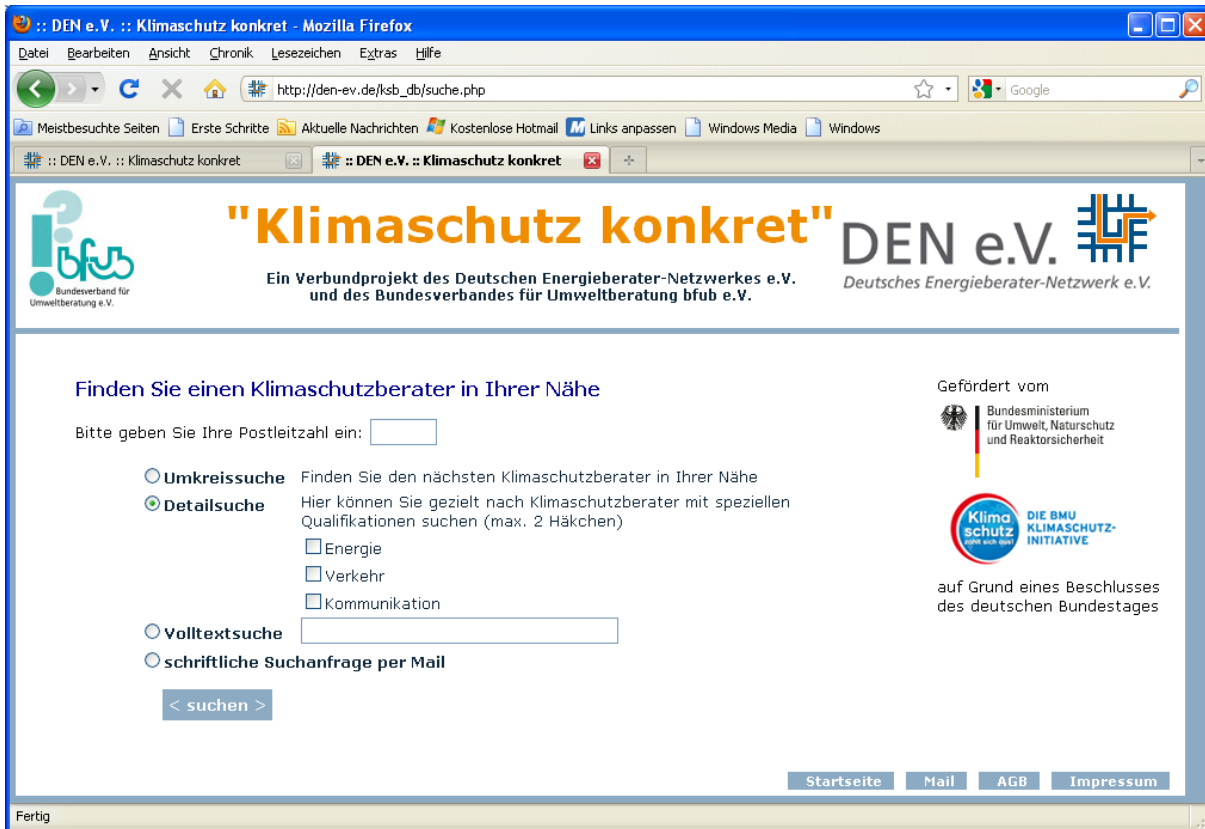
:: DEN e.V. :: Klimaschutz konkret - Mozilla Firefox

Datei Bearbeiten Ansicht Chronik Lesezeichen Extras Hilfe

http://den-ev.de/ksb_db/suche.php

Google

Meistbesuchte Seiten Erste Schritte Aktuelle Nachrichten Kostenlose Hotmail Links anpassen Windows Media Windows

:: DEN e.V. :: Klimaschutz konkret

:: DEN e.V. :: Klimaschutz konkret

bfub Bundesverband für Umweltberatung e.V.

"Klimaschutz konkret"

Ein Verbundprojekt des Deutschen Energieberater-Netzwerkes e.V. und des Bundesverbandes für Umweltberatung bfub e.V.

DEN e.V.
Deutsches Energieberater-Netzwerk e.V.

Finden Sie einen Klimaschutzberater in Ihrer Nähe

Bitte geben Sie Ihre Postleitzahl ein:

Umkreissuche Finden Sie den nächsten Klimaschutzberater in Ihrer Nähe

Detailsuche Hier können Sie gezielt nach Klimaschutzberater mit speziellen Qualifikationen suchen (max. 2 Häkchen)

Energie

Verkehr

Kommunikation

Volltextsuche

schriftliche Suchanfrage per Mail

< suchen >

Gefördert vom

Bundesministerium für Umwelt, Naturschutz und Reaktorsicherheit

Klima schutz zahlt sich aus!

DIE BMU KLIMASCHUTZ-INITIATIVE

auf Grund eines Beschlusses des deutschen Bundestages

Startseite Mail AGB Impressum

Fertig